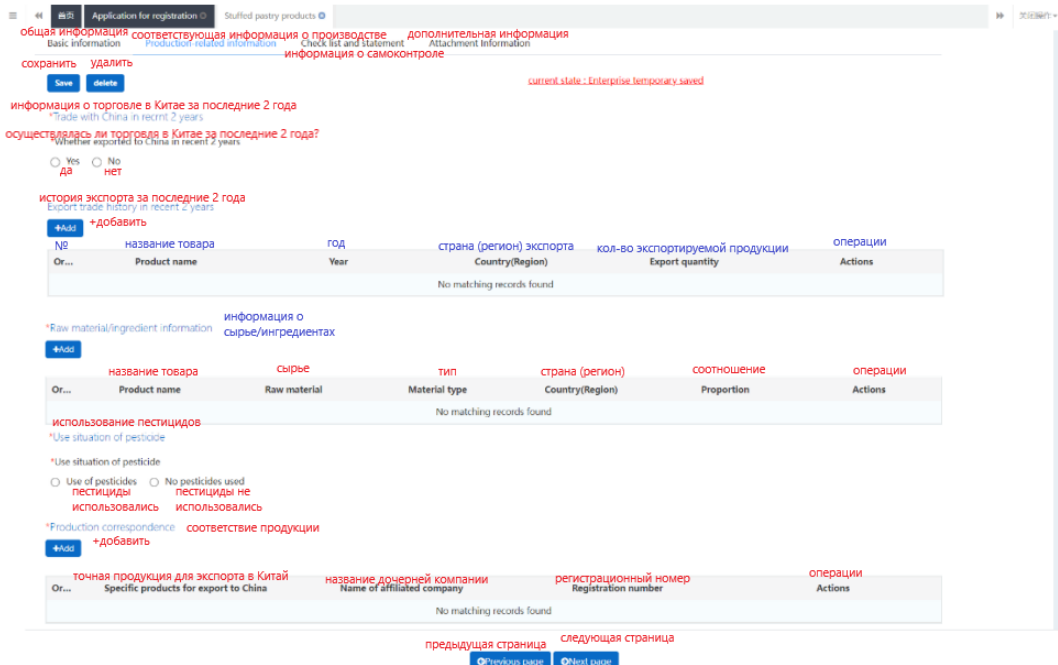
首页 Application for registration Stuffed pastry products 关闭操作

общая информация соответствующая информация о производстве дополнительная информация

Basic information Production related information Check list and statement Attachment Information

информация о самоконтроле

сохранить удалить

Save delete

current state : Enterprise temporary saved

информация о торговле в Китае за последние 2 года

*Trade with China in recent 2 years

осуществлялась ли торговля в Китае за последние 2 года?

*Whether exported to China in recent 2 years

Yes да No нет

история экспорта за последние 2 года

Export trade history in recent 2 years

+Add +добавить

| № Or... | название товара Product name | год Year | страна (регион) экспорта Country(Region) | кол-во экспортируемой продукции Export quantity | операции Actions |
|---|---|---|---|---|---|
| No matching records found | | | | | |

*Raw material/ingredient information информация о сырье/ингредиентах

+Add

| Or... | название товара Product name | сырье Raw material | тип Material type | страна (регион) Country(Region) | соотношение Proportion | операции Actions |
|---|---|---|---|---|---|---|
| No matching records found | | | | | | |

использование пестицидов

*Use situation of pesticide

*Use situation of pesticide

Use of pesticides пестициды использовались No pesticides used пестициды не использовались

*Production correspondence соответствие продукции

+Add +добавить

| Or... | точная продукция для экспорта в Китай Specific products for export to China | название дочерней компании Name of affiliated company | регистрационный номер Registration number | операции Actions |
|---|---|---|---|---|
| No matching records found | | | | |

предыдущая страница следующая страница

Previous page Next page